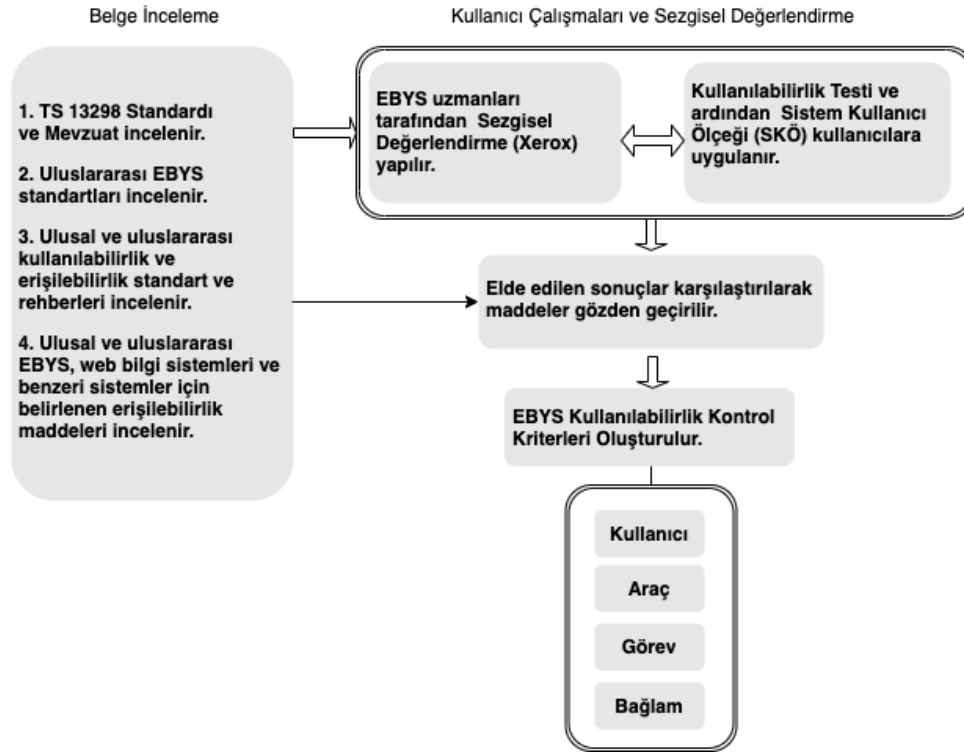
Belge İnceleme

Kullanıcı Çalışmaları ve Sezgisel Değerlendirme

1. TS 13298 Standardı ve Mevzuat incelenir.

2. Uluslararası EBYS standartları incelenir.

3. Ulusal ve uluslararası kullanılabilirlik ve erişilebilirlik standart ve rehberleri incelenir.

4. Ulusal ve uluslararası EBYS, web bilgi sistemleri ve benzeri sistemler için belirlenen erişilebilirlik maddeleri incelenir.

EBYS uzmanları tarafından Sezgisel Değerlendirme (Xerox) yapılır.

Kullanılabilirlik Testi ve ardından Sistem Kullanıcı Ölçeği (SKÖ) kullanıcılara uygulanır.

Elde edilen sonuçlar karşılaştırılarak maddeler gözden geçirilir.

EBYS Kullanılabilirlik Kontrol Kriterleri Oluşturulur.

Kullanıcı

Araç

Görev

Bağlam